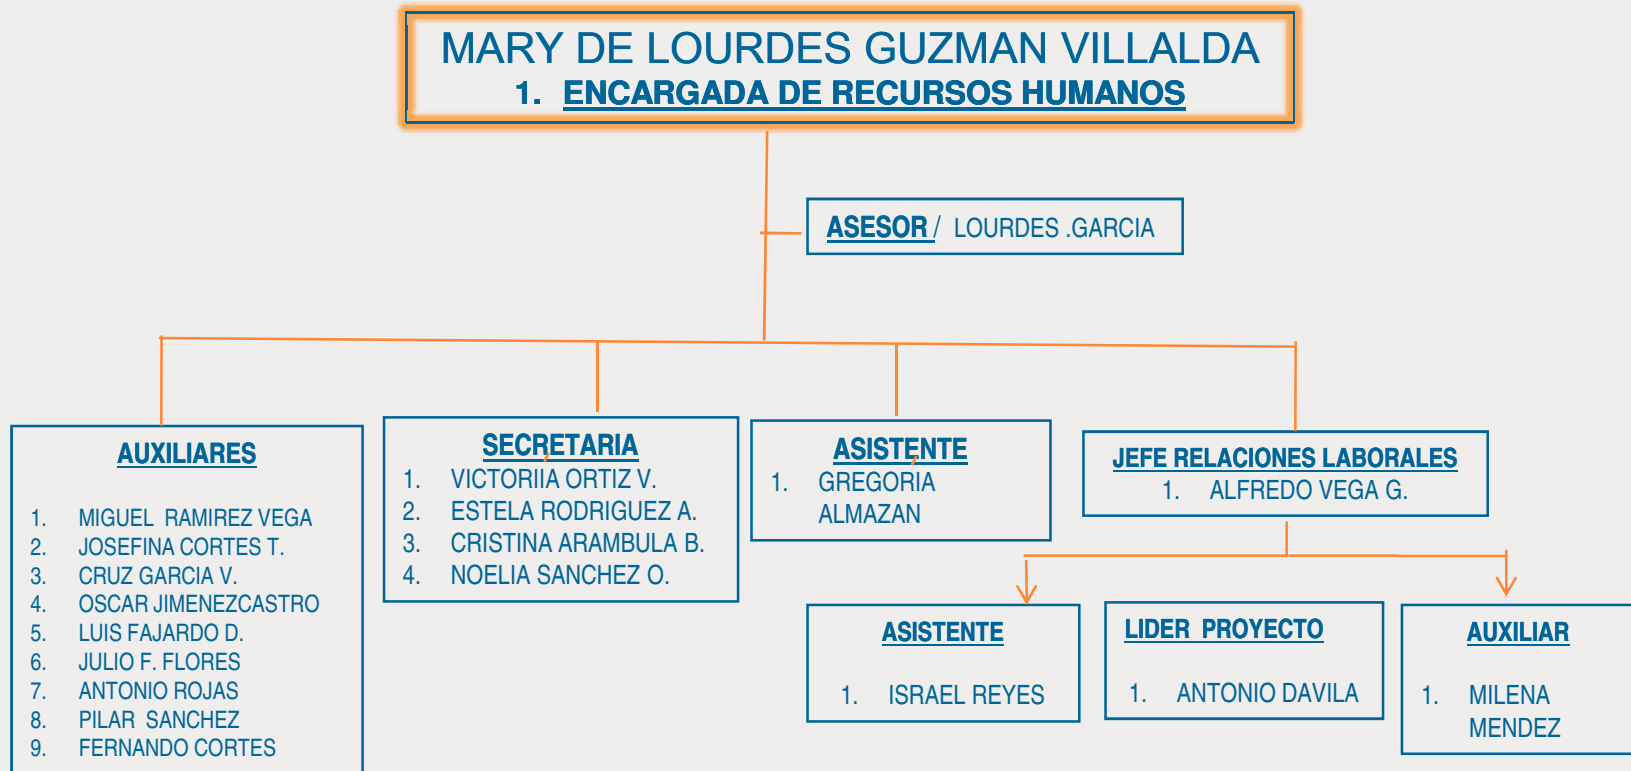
MARY DE LOURDES GUZMAN VILLALDA
1. ENCARGADA DE RECURSOS HUMANOS

ASESOR / LOURDES .GARCIA

AUXILIARES

1. MIGUEL RAMIREZ VEGA
2. JOSEFINA CORTES T.
3. CRUZ GARCIA V.
4. OSCAR JIMENEZCASTRO
5. LUIS FAJARDO D.
6. JULIO F. FLORES
7. ANTONIO ROJAS
8. PILAR SANCHEZ
9. FERNANDO CORTES

SECRETARIA
1. VICTORIIA ORTIZ V.
2. ESTELA RODRIGUEZ A.
3. CRISTINA ARAMBULA B.
4. NOELIA SANCHEZ O.

ASISTENTE
1. GREGORIA ALMAZAN

JEFE RELACIONES LABORALES
1. ALFREDO VEGA G.

ASISTENTE
1. ISRAEL REYES

LIDER PROYECTO
1. ANTONIO DAVILA

AUXILIAR
1. MILENA MENDEZ